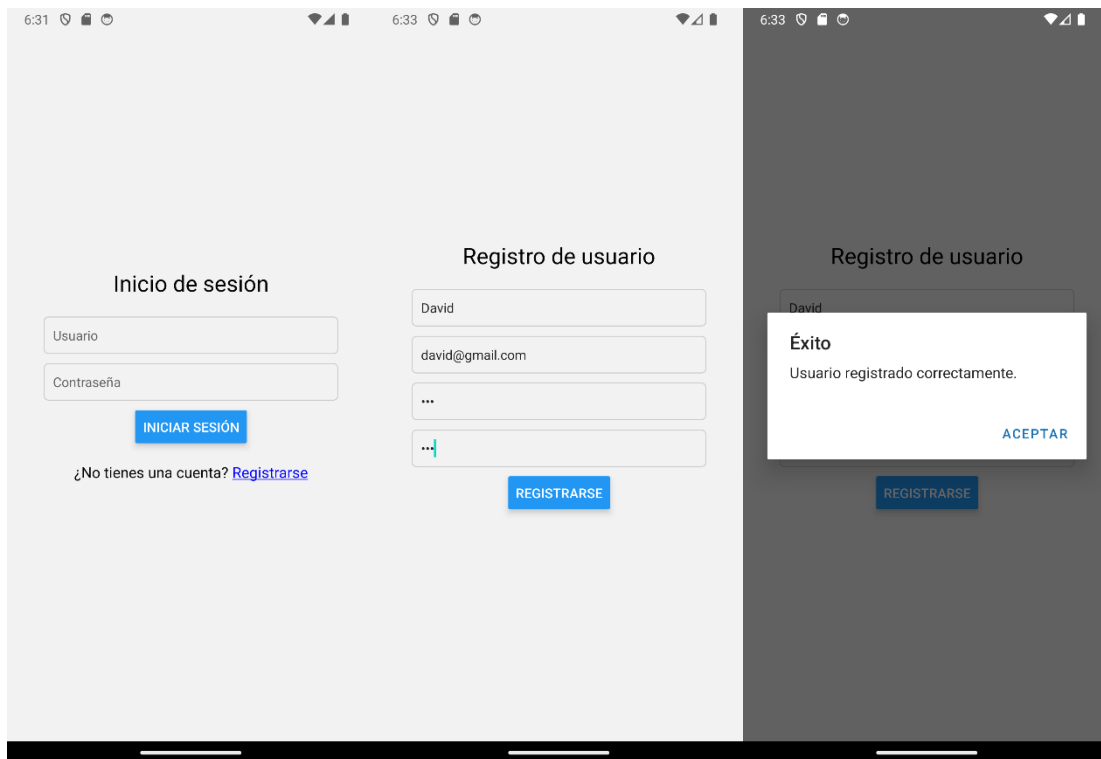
6:31

Inicio de sesión

Usuario

Contraseña

INICIAR SESIÓN

¿No tienes una cuenta? Registrarse

6:33

Registro de usuario

David

david@gmail.com

•••

•••

REGISTRARSE

6:33

Registro de usuario

David

Éxito

Usuario registrado correctamente.

ACEPTAR

REGISTRARSE